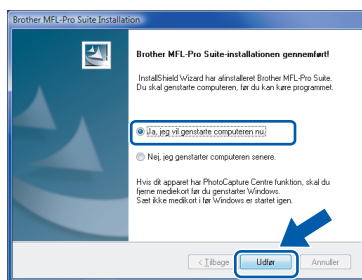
Brother MFL-Pro Suite Installation

Brother MFL-Pro Suite-installationen gennemført!

InstallShield Wizard har afinstalleret Brother MFL-Pro Suite. Du skal genstarte computeren, før du kan køre programmet.

Ja, jeg vil genstarte computeren nu.

Nej, jeg genstarter computeren senere.

Hvis dit apparat har PhotoCapture Centre funktion, skal du fjerne medikort før du genstarter Windows. Sæt ikke medikort i før Windows er startet igen.

< Tilbage
Udfør
Annuller